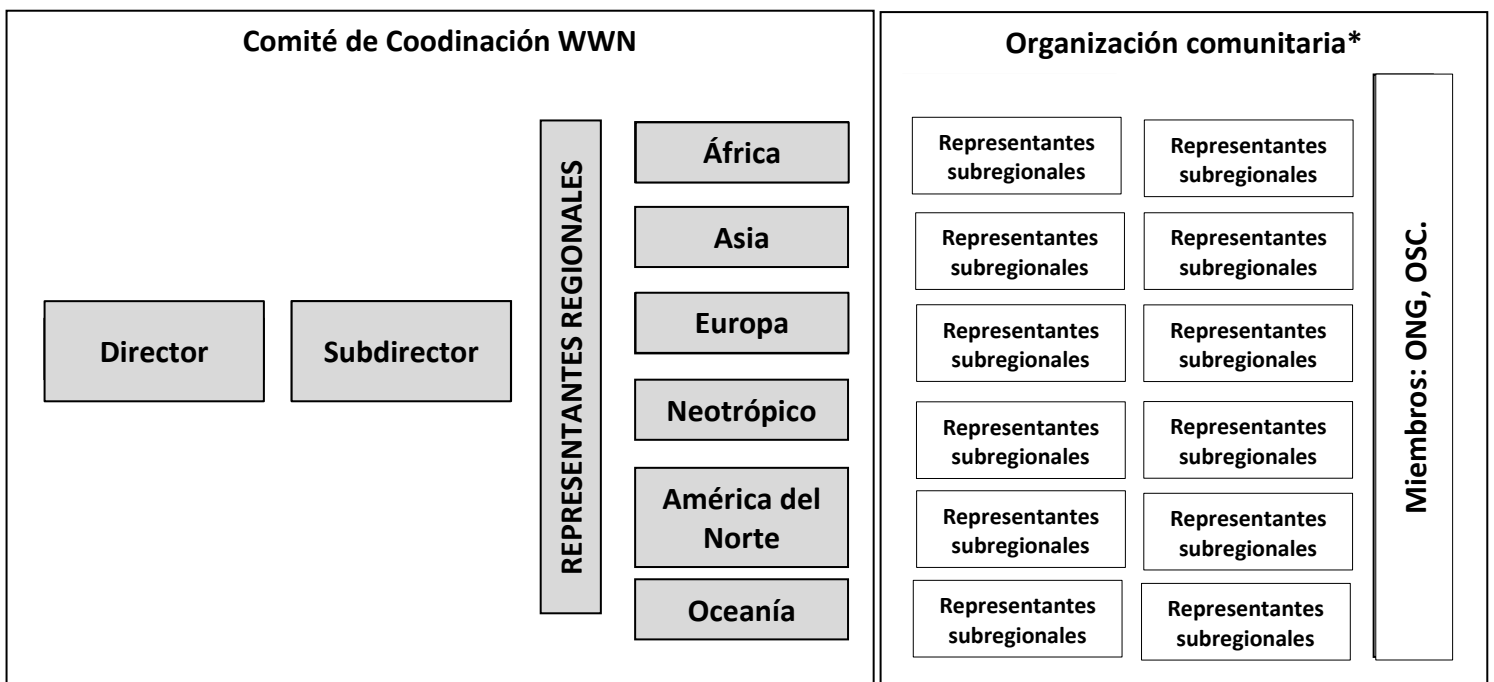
Comité de Coodinación WWN

Director

Subdirector

REPRESENTANTES REGIONALES

África

Asia

Europa

Neotrópico

América del Norte

Oceanía

Organización comunitaria*

Representantes subregionales

Representantes subregionales

Representantes subregionales

Representantes subregionales

Representantes subregionales

Representantes subregionales

Representantes subregionales

Representantes subregionales

Representantes subregionales

Representantes subregionales

Representantes subregionales

Representantes subregionales

Miembros: ONG, OSC.